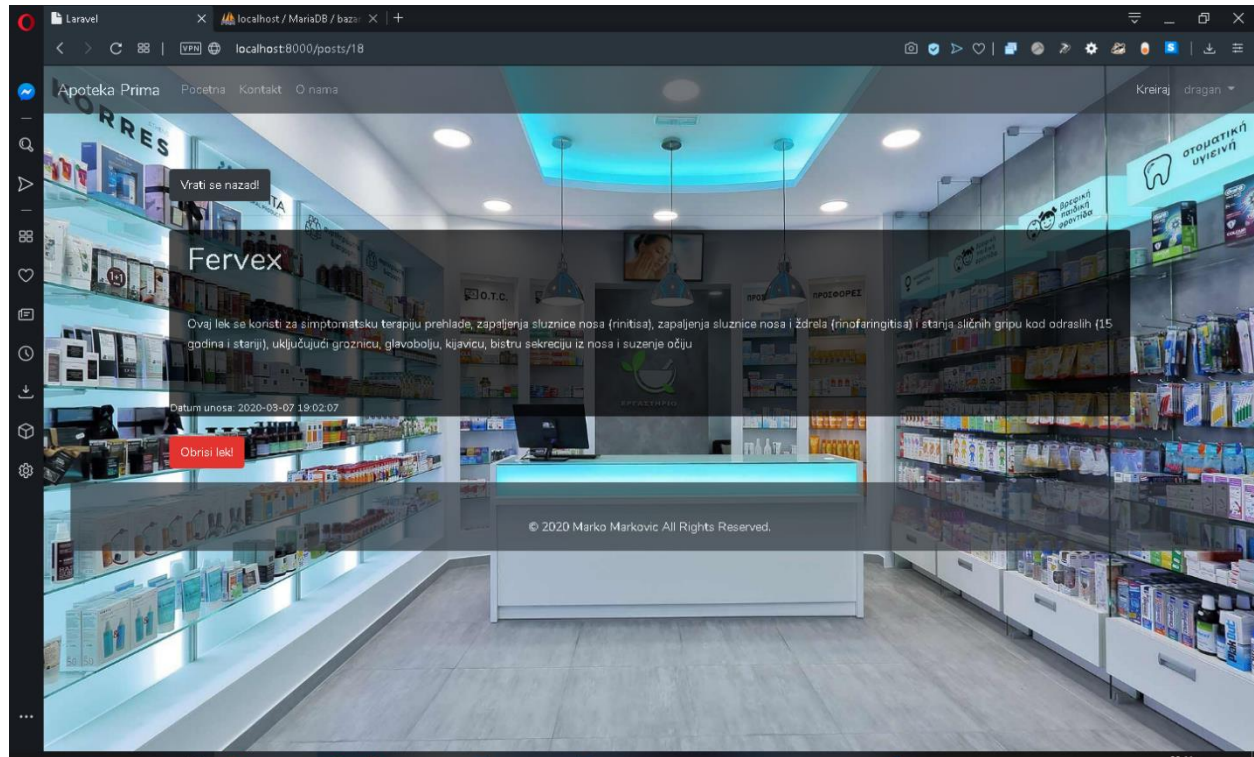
Laravel
localhost / MariaDB / bazar
localhost:8000/posts/18

Apoteka Prima Pocetna Kontakt O nama
Kreiraj dragan

Vrati se nazad!

Fervex

Ovaj lek se koristi za simptomatsku terapiju prehlade, zapaljenja sluznice nosa (rinitisa), zapaljenja sluznice nosa i ždrela (rinofaringitisa) i stanja sličnih gripu kod odraslih (15 godina i stariji), uključujući groznicu, glavobolju, kijavicu, bistru sekreciju iz nosa i suzenje očiju

Datum unosa: 2020-03-07 19:02:07

Obrisi lek!

© 2020 Marko Markovic All Rights Reserved.